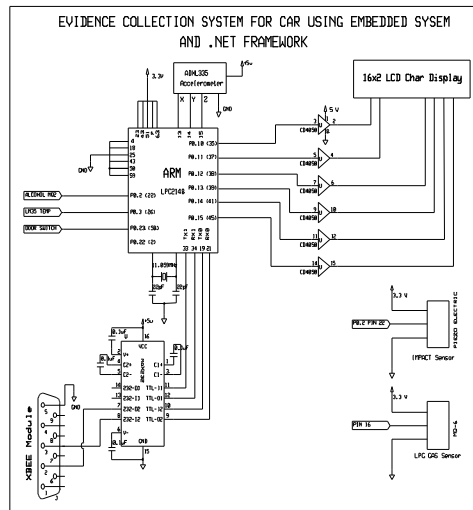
EVIDENCE COLLECTION SYSTEM FOR CAR USING EMBEDDED SYSEM AND .NET FRAMEWORK

3.3V
ADXL335 Accelerometer
+5v
X Y Z
GND
16x2 LCD Char Display
5 V
CD4050
CD4050
CD4050
CD4050
CD4050
CD4050
ARM
LPC2148
P0.10 (35)
P0.11 (37)
P0.12 (38)
P0.13 (39)
P0.14 (41)
P0.15 (45)
ALCOHOL MQ2
LM35 TEMP
DOOR SWITCH
P0.2 (22)
P0.3 (26)
P0.23 (58)
P0.22 (2)
11.0592MHz
22pF
22pF
+5v
0.1uF
0.1uF
0.1uF
0.1uF
VCC
C1+
C1-
C2+
C2-
232-O0
232-O1
232-I1
232-I2
TTL-I1
TTL-O1
TTL-I2
TTL-O2
GND
MAX232
GND
XBEE Module
3.3 V
P0.2 PIN 22
PIEZO ELECTRIC
IMPACT Sensor
3.3 V
PIN 16
MQ-6
LPG GAS Sensor